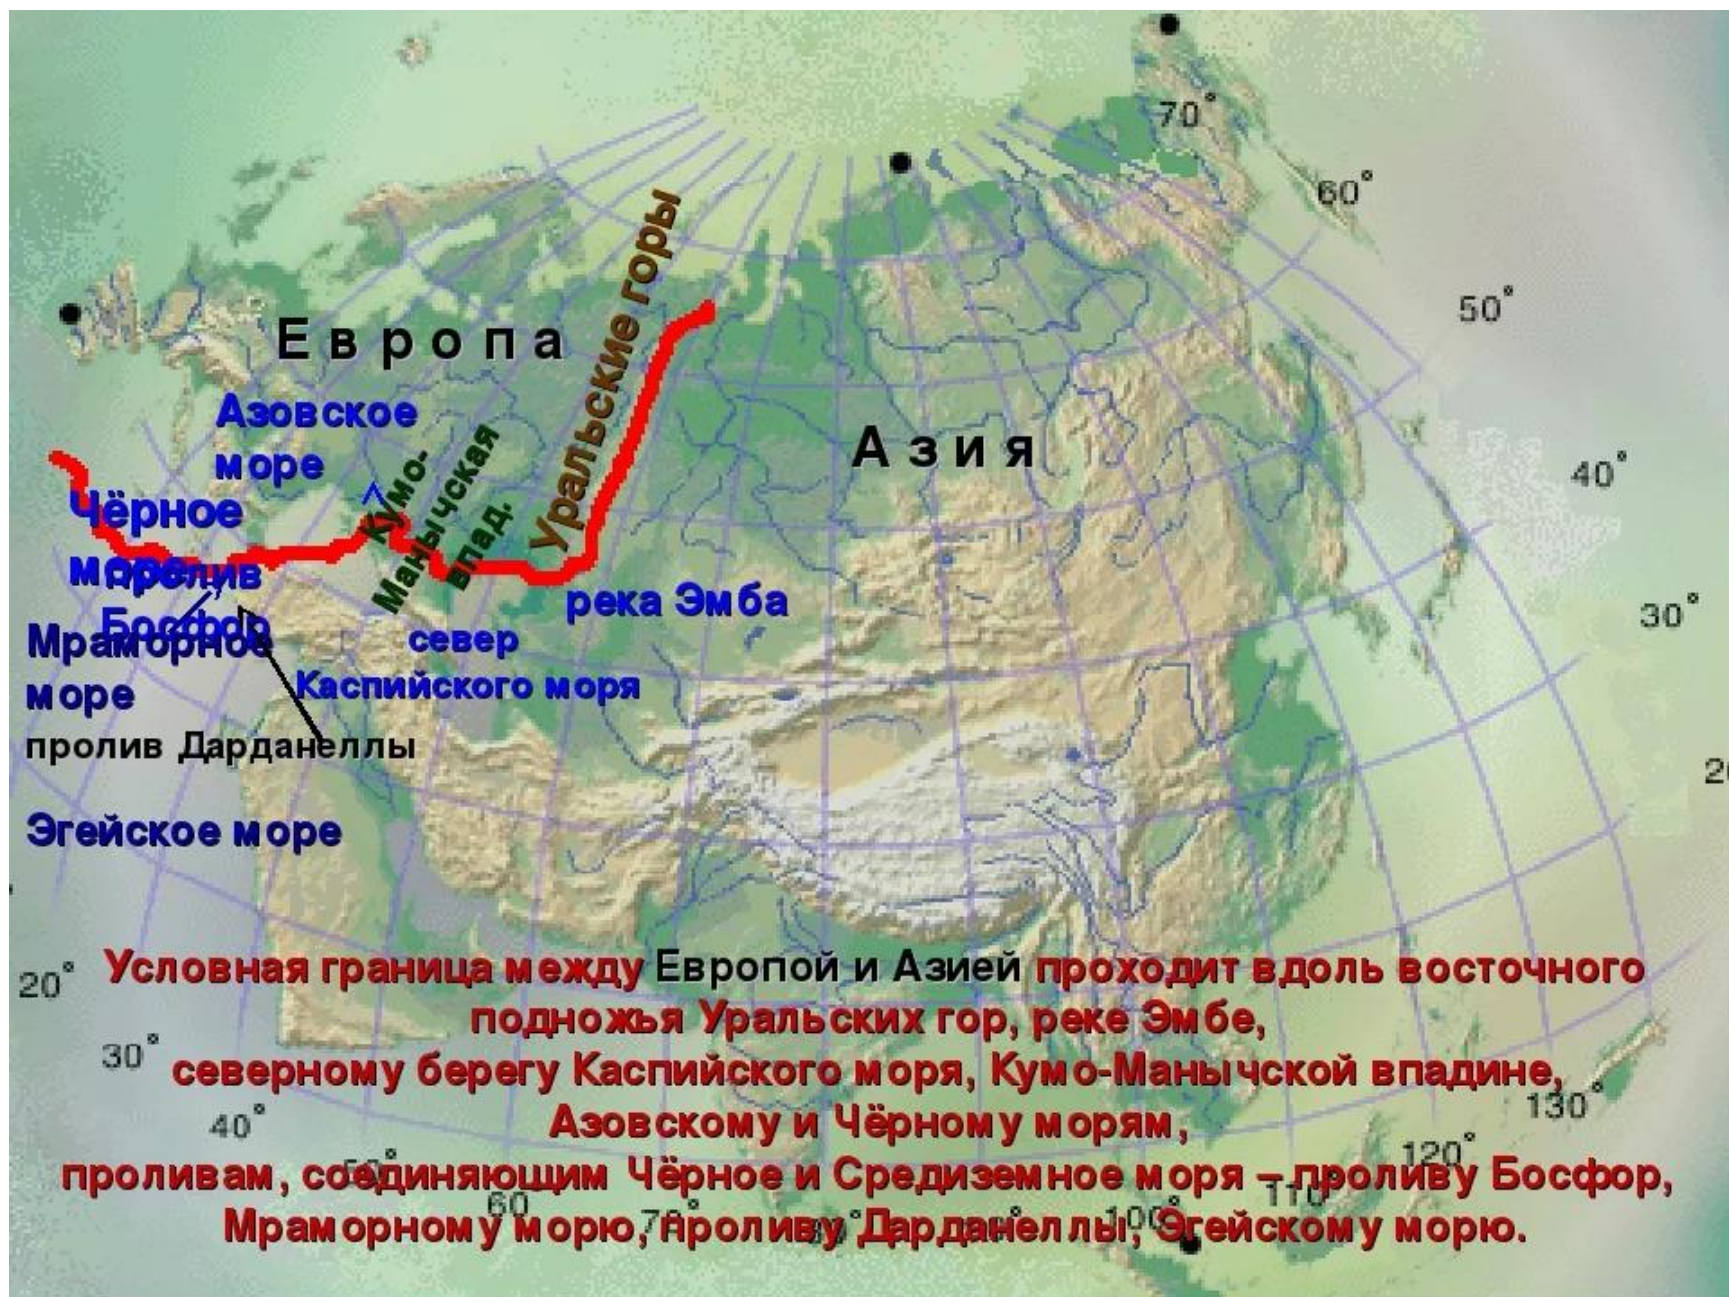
70°

60°

50°

Европа

Уральские горы

Азовское море

Азия

40°

Чёрное море

Кумо-Манычская впад.

пролив Босфор

река Эмба

30°

Мраморное море

север Каспийского моря

пролив Дарданеллы

20

Эгейское море

20°

Условная граница между Европой и Азией проходит вдоль восточного подножья Уральских гор, реке Эмбе, северному берегу Каспийского моря, Кумо-Манычской впадине, Азовскому и Чёрному морям, проливам, соединяющим Чёрное и Средиземное моря – проливу Босфор, Мраморному морю, проливу Дарданеллы, Эгейскому морю.

30°

40°

130°

120°

110

60

70

100